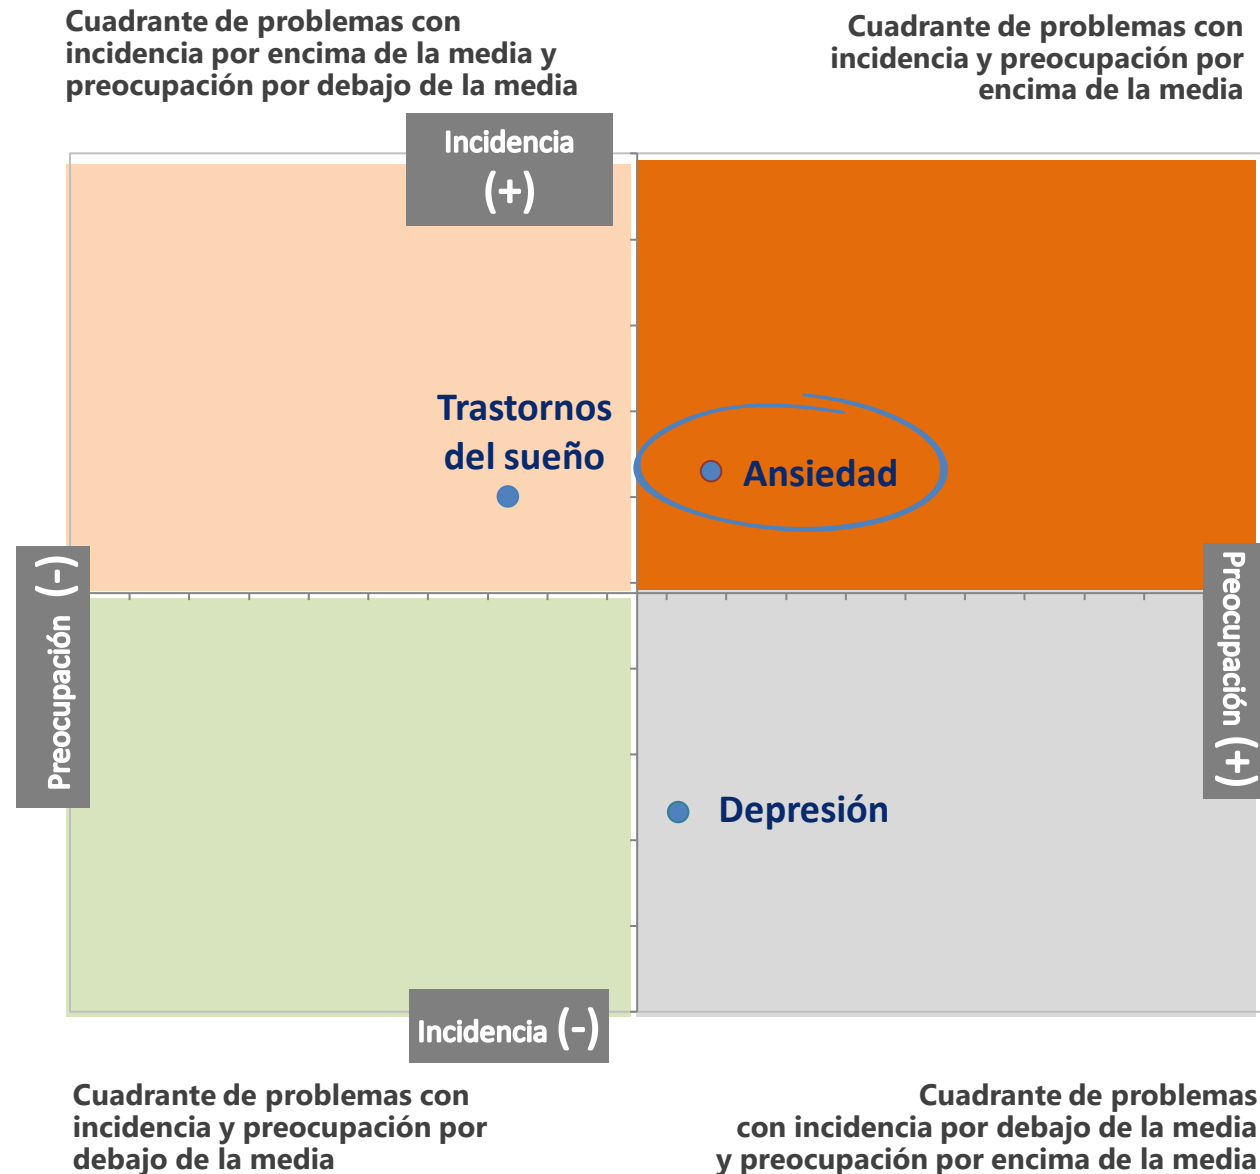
Cuadrante de problemas con incidencia por encima de la media y preocupación por debajo de la media

Cuadrante de problemas con incidencia y preocupación por encima de la media

Incidencia (+)

Trastornos del sueño

Ansiedad

Preocupación (-)

Preocupación (+)

Depresión

Incidencia (-)

Cuadrante de problemas con incidencia y preocupación por debajo de la media

Cuadrante de problemas con incidencia por debajo de la media y preocupación por encima de la media